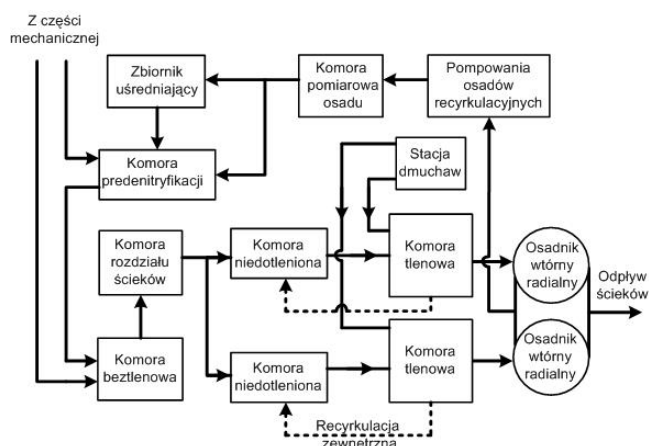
Z części mechanicznej

Zbiornik uśredniający

Komora pomiarowa osadu

Pompowania osadów recyrkulacyjnych

Komora predenitryfikacji

Stacja dmuchaw

Komora rozdziału ścieków

Komora niedotleniona

Komora tlenowa

Osadnik wtórny radialny

Odpływ ścieków

Osadnik wtórny radialny

Komora beztlenowa

Komora niedotleniona

Komora tlenowa

Recyrkulacja zewnętrzna